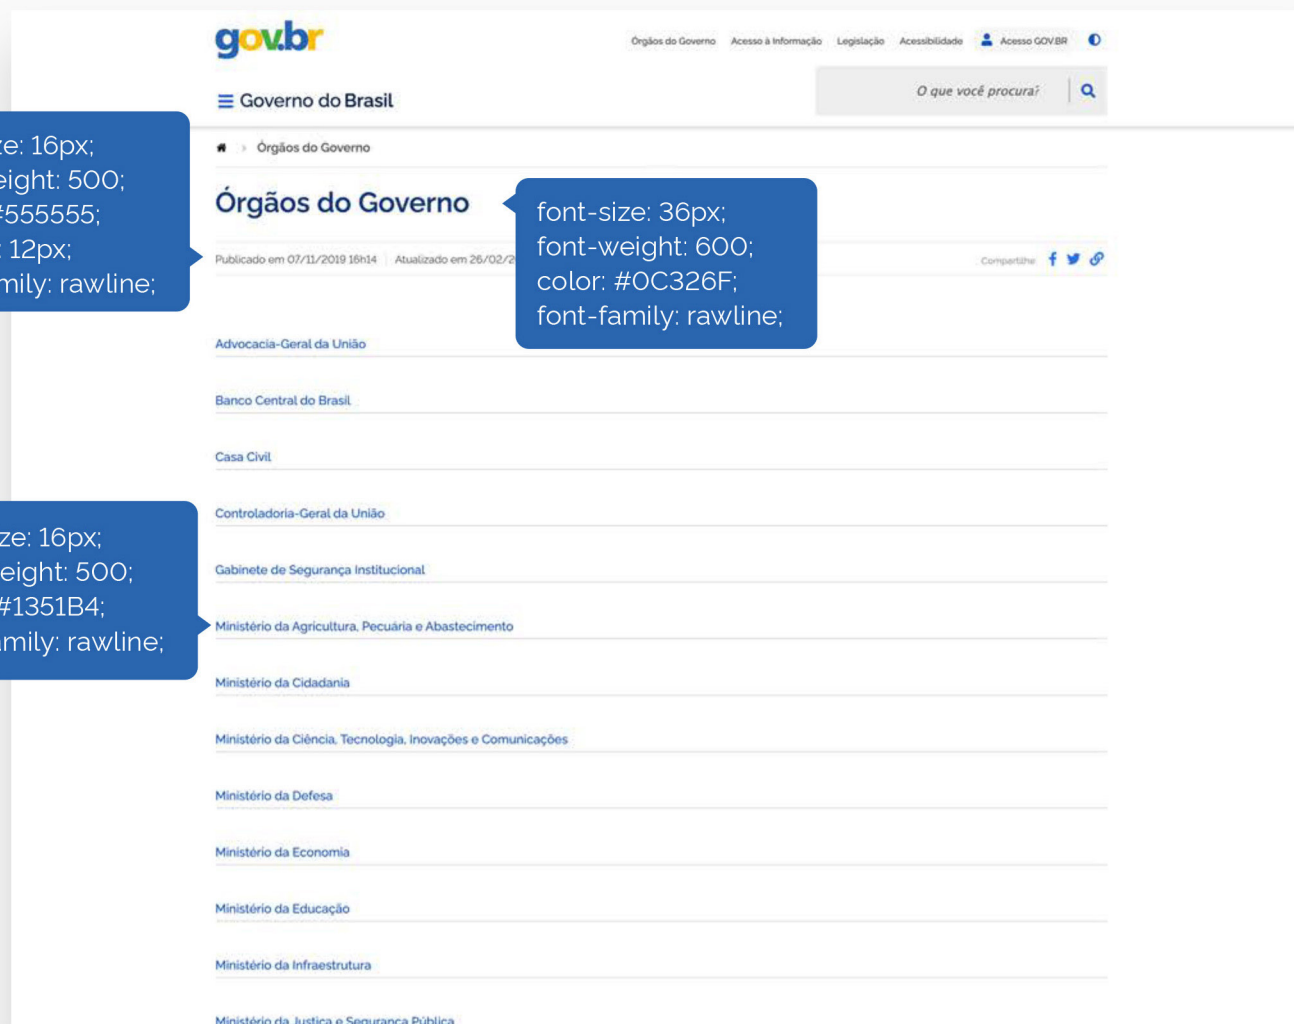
gov.br

Órgãos do Governo   Acesso à Informação   Legislação   Acessibilidade   Acesso GOV.BR

Governo do Brasil

O que você procura?

ze: 16px;
eight: 500;
#555555;
: 12px;
mily: rawline;

Órgãos do Governo

Órgãos do Governo

font-size: 36px;
font-weight: 600;
color: #0C326F;
font-family: rawline;

Publicado em 07/11/2019 16h14   Atualizado em 26/02/2

Compartilhe

Advocacia-Geral da União

Banco Central do Brasil

Casa Civil

ze: 16px;
eight: 500;
#1351B4;
mily: rawline;

Controladoria-Geral da União

Gabinete de Segurança Institucional

Ministério da Agricultura, Pecuária e Abastecimento

Ministério da Cidadania

Ministério da Ciência, Tecnologia, Inovações e Comunicações

Ministério da Defesa

Ministério da Economia

Ministério da Educação

Ministério da Infraestrutura

Ministério da Justiça e Segurança Pública